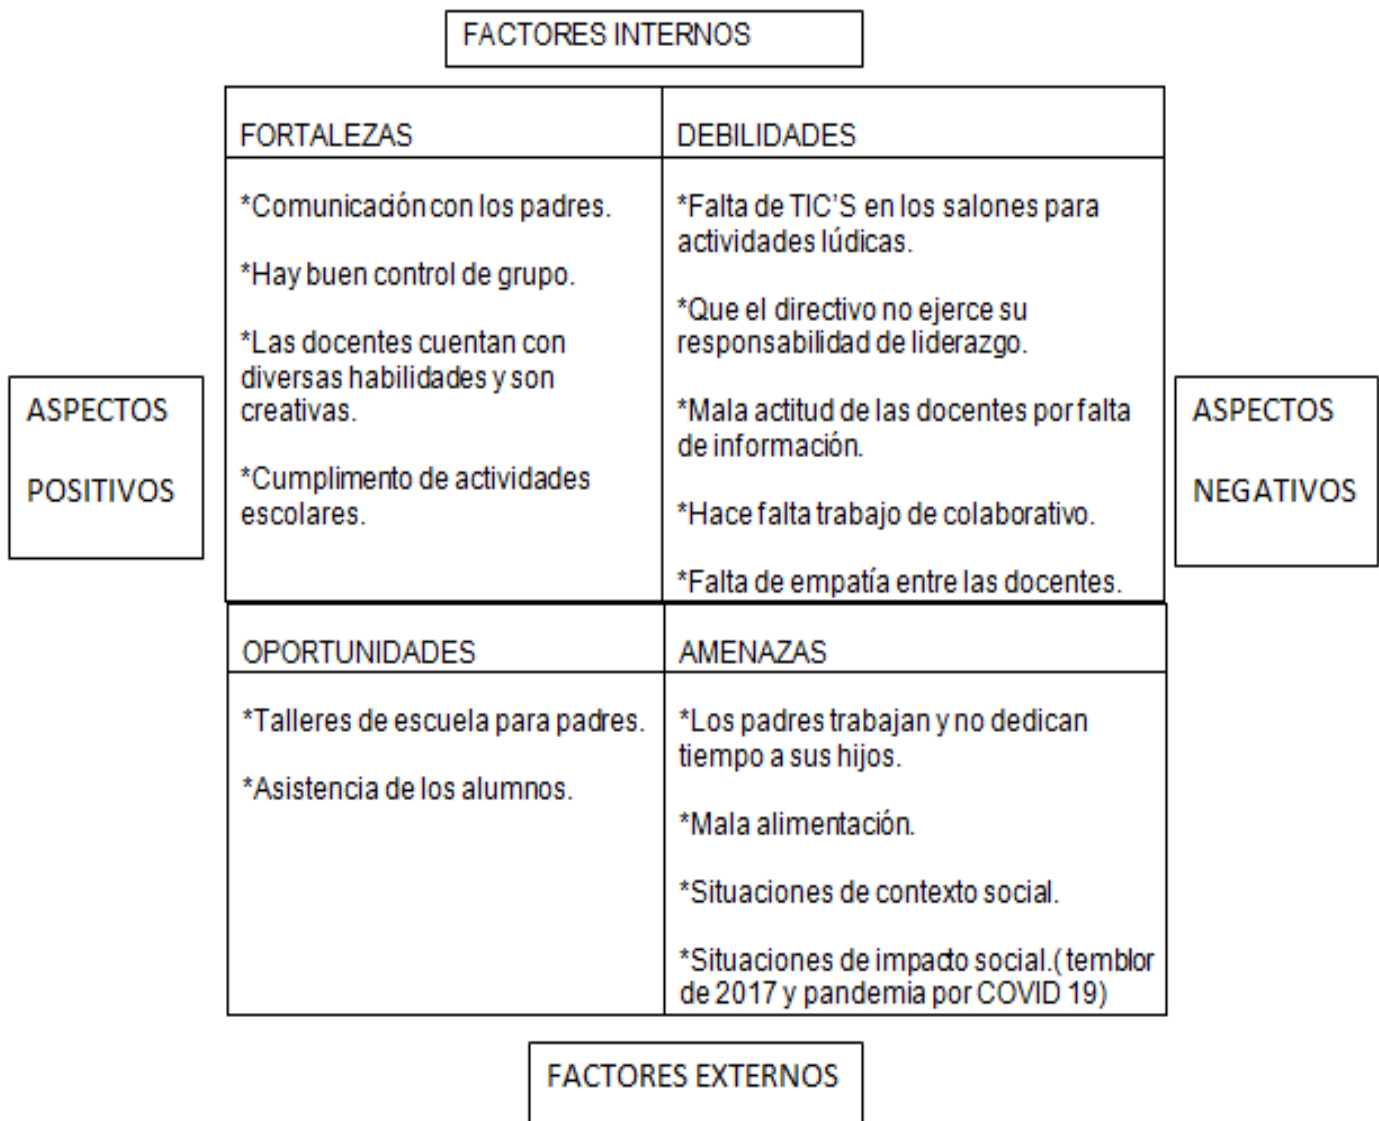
FACTORES INTERNOS

ASPECTOS

POSITIVOS

| FORTALEZAS | DEBILIDADES |
|---|---|
| *Comunicación con los padres. *Hay buen control de grupo. *Las docentes cuentan con diversas habilidades y son creativas. *Cumplimento de actividades escolares. | *Falta de TIC'S en los salones para actividades lúdicas. *Que el directivo no ejerce su responsabilidad de liderazgo. *Mala actitud de las docentes por falta de información. *Hace falta trabajo de colaborativo. *Falta de empatía entre las docentes. |

ASPECTOS

NEGATIVOS

| OPORTUNIDADES | AMENAZAS |
|---|---|
| *Talleres de escuela para padres. *Asistencia de los alumnos. | *Los padres trabajan y no dedican tiempo a sus hijos. *Mala alimentación. *Situaciones de contexto social. *Situaciones de impacto social.( temblor de 2017 y pandemia por COVID 19) |

FACTORES EXTERNOS